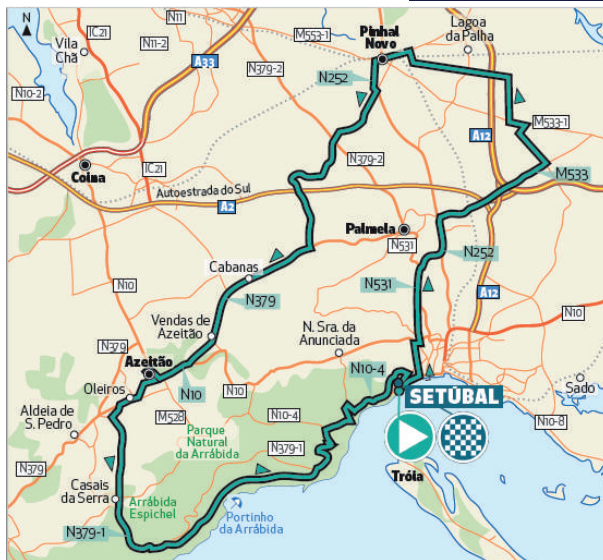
N
Vila Chã
IC21
N11
N11-2
A33
M553-1
Pinhal Novo
Lagoa da Palha
N10-2
N379-2
N252
M533-1
A12
N379-2
Coina
IC21
M533
Autoestrada do Sul
A2
Palmela
N531
N252
Cabanas
N10
N379
N531
A12
N10
Vendas de Azeitão
N. Sra. da Anunciada
N379
Azeitão
N10-4
Oleiros
N10
N10
SETÚBAL
Sado
Aldeia de S. Pedro
M528
N10-4
Parque Natural da Arrábida
N10-8
N379-1
N379
Tróia
Casais da Serra
Arrábida Espichel
Portinho da Arrábida
N379-1